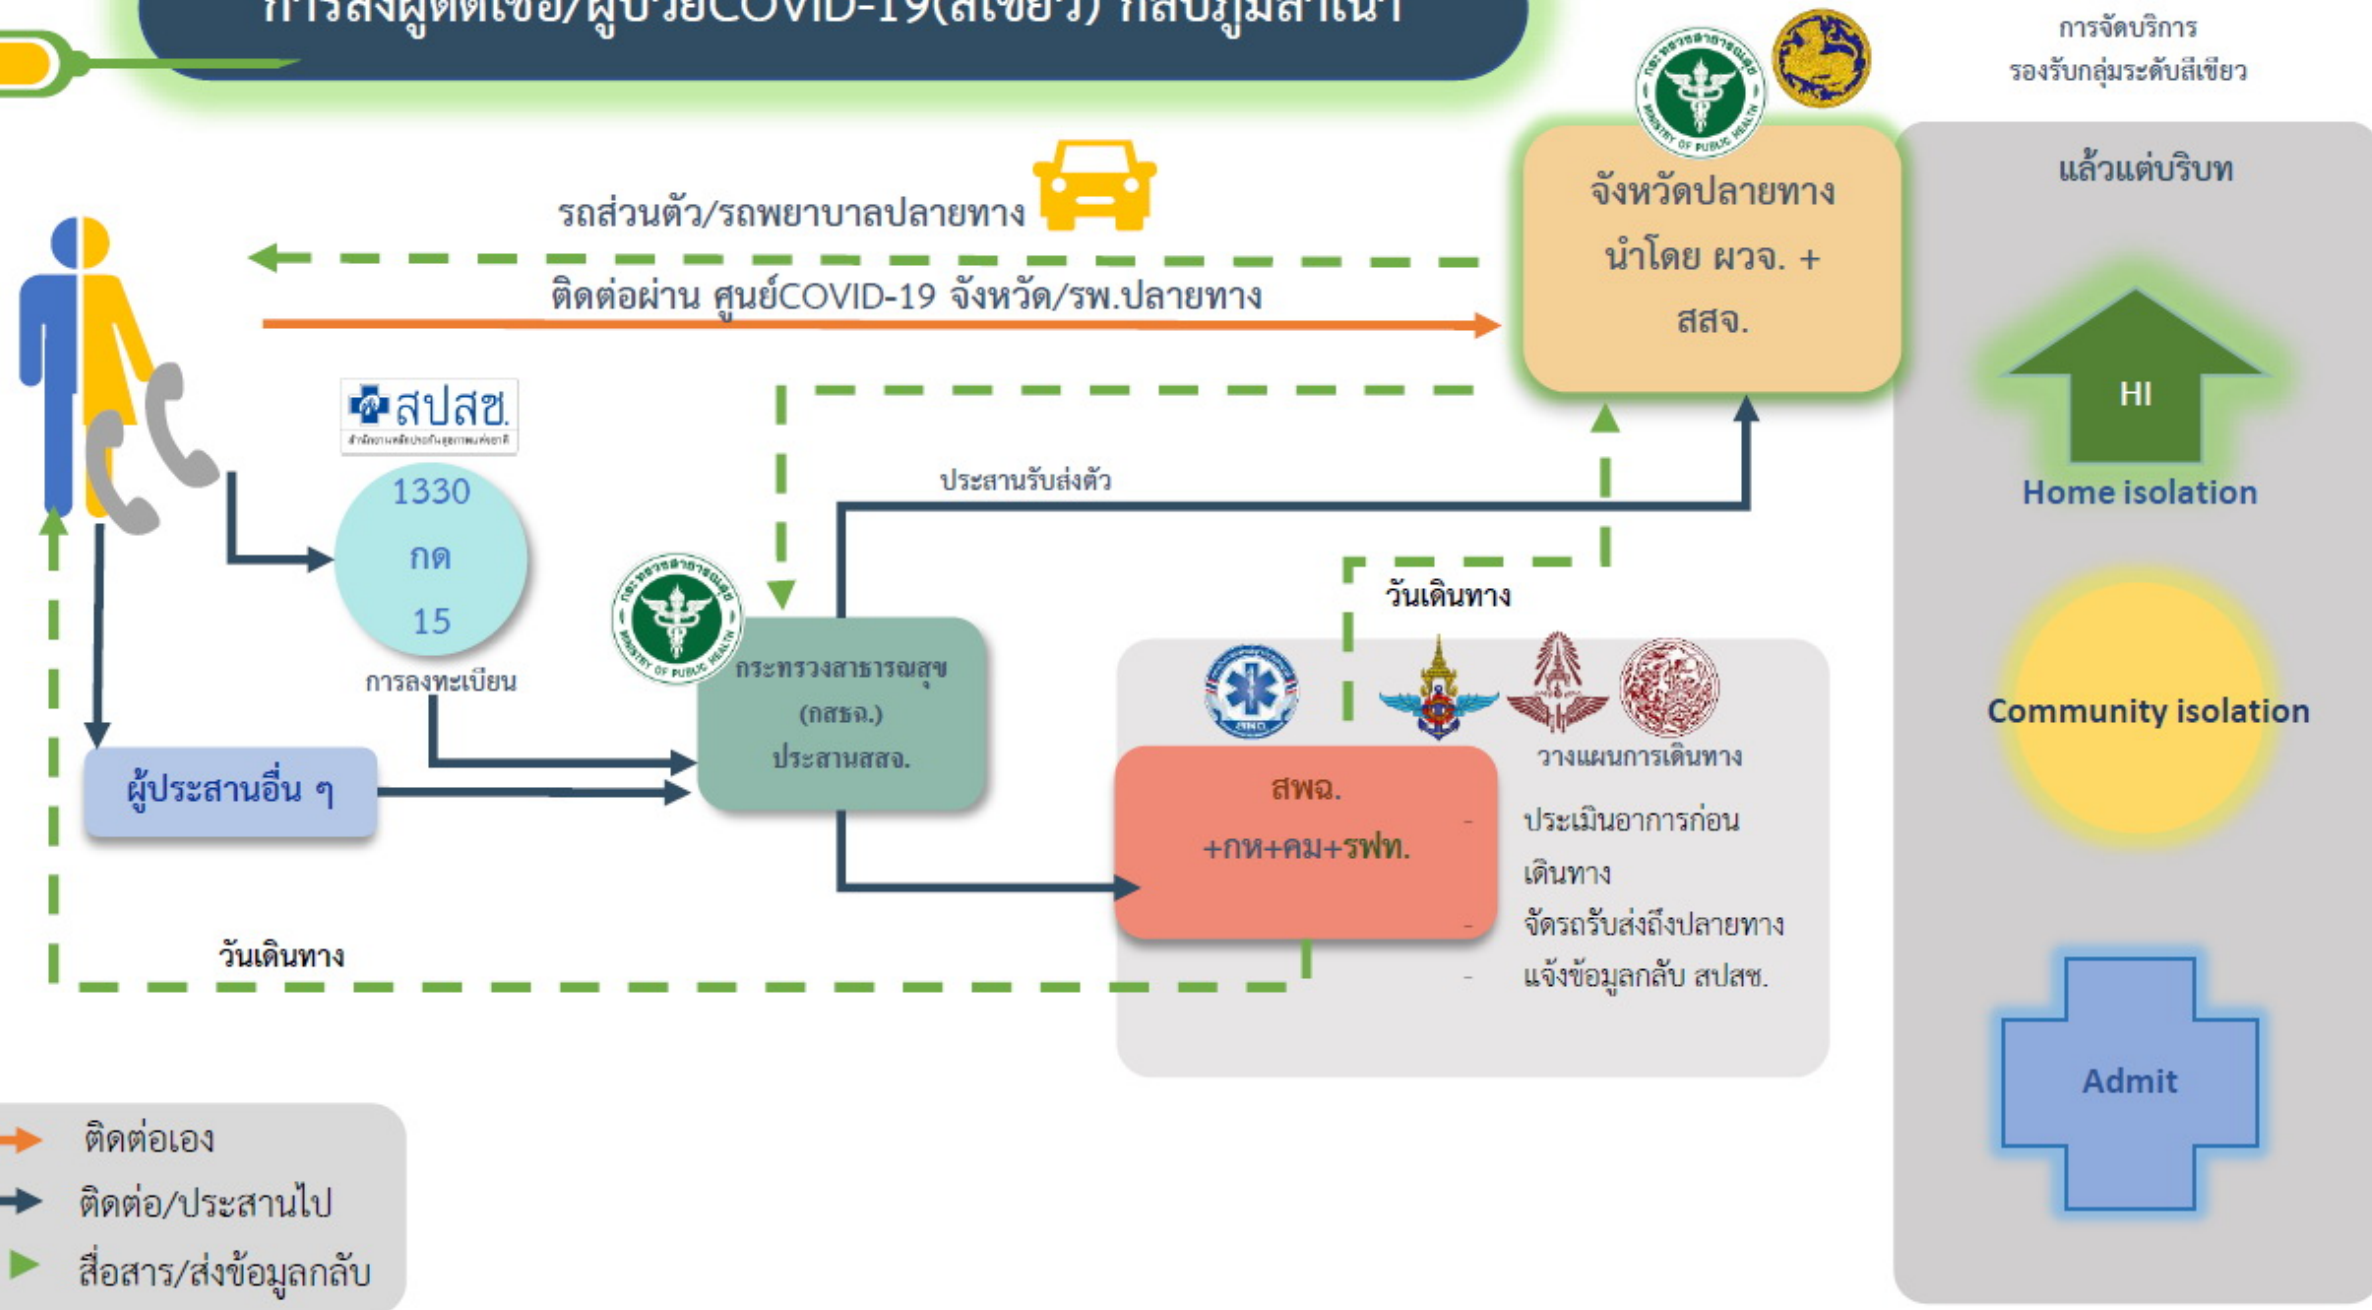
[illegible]

การจัดบริการ
รองรับกลุ่มระดับสีเขียว

แล้วแต่บริบท

HI

Home isolation

Community isolation

Admit

จังหวัดปลายทาง
นำโดย ผวจ. +
สสจ.

รถส่วนตัว/รถพยาบาลปลายทาง

ติดต่อผ่าน ศูนย์COVID-19 จังหวัด/รพ.ปลายทาง

สปสช.

1330
กด
15

การลงทะเบียน

ประสานรับส่งตัว

กระทรวงสาธารณสุข
(กสธฉ.)
ประสานสสจ.

ผู้ประสานอื่น ๆ

วันเดินทาง

สพฉ.
+กห+คม+รฟท.

วางแผนการเดินทาง

- ประเมินอาการก่อนเดินทาง
- จัดรถรับส่งถึงปลายทาง
- แจ้งข้อมูลกลับ สปสช.

วันเดินทาง

ติดต่อเอง
ติดต่อ/ประสานไป
สื่อสาร/ส่งข้อมูลกลับ